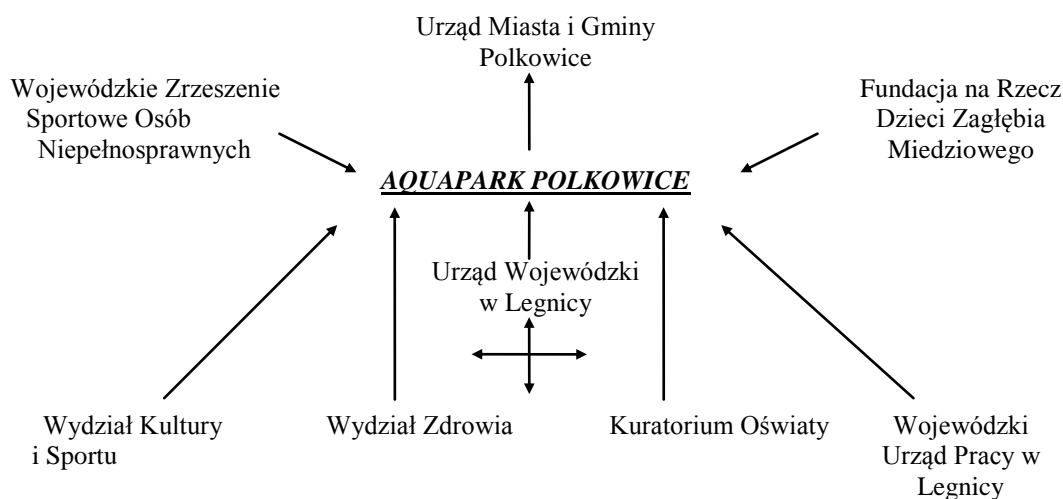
Urząd Miasta i Gminy Polkowice

Wojewódzkie Zrzeszenie Sportowe Osób Niepełnosprawnych

Fundacja na Rzecz Dzieci Zagłębia Miedziowego

***AQUAPARK POLKOWICE***

Urząd Wojewódzki w Legnicy

Wydział Kultury i Sportu

Wydział Zdrowia

Kuratorium Oświaty

Wojewódzki Urząd Pracy w Legnicy